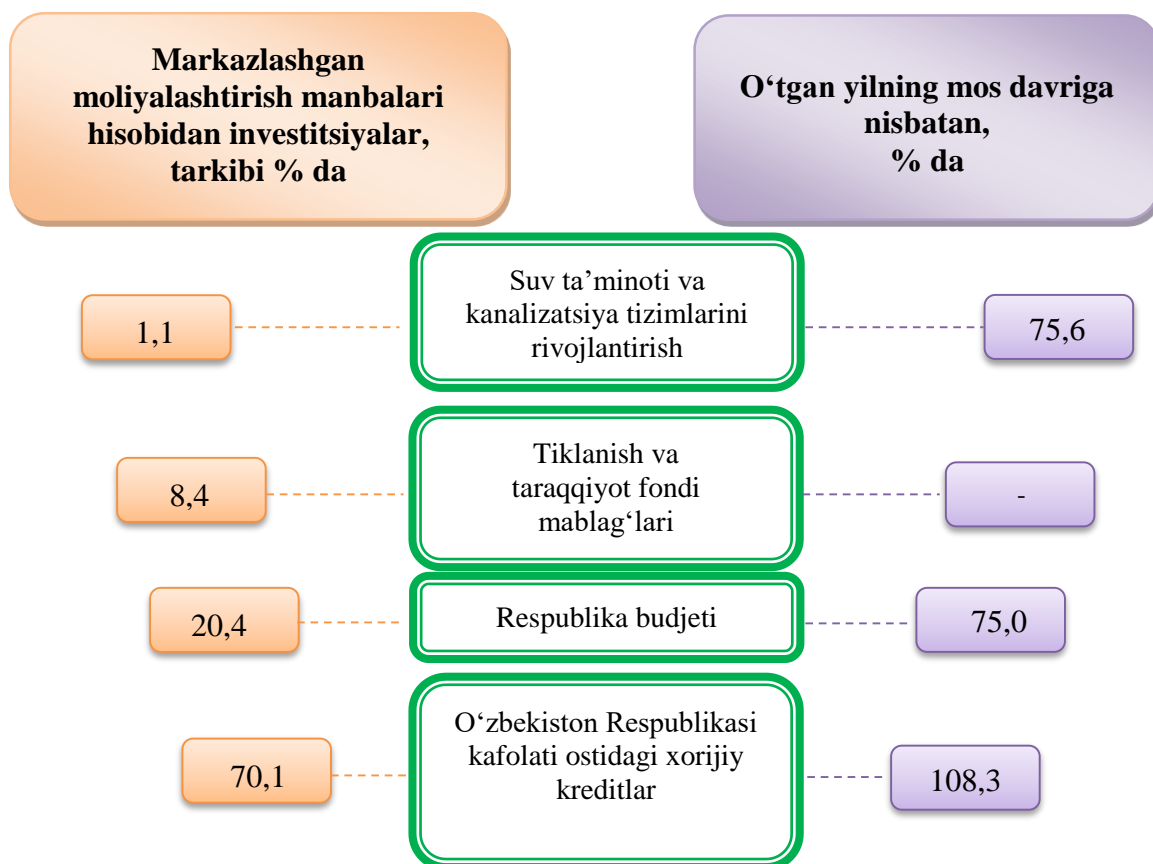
Markazlashgan moliyalashtirish manbalari hisobidan investitsiyalar, tarkibi % da

O‘tgan yilning mos davriga nisbatan, % da

1,1

Suv ta’minoti va kanalizatsiya tizimlarini rivojlantirish

75,6

8,4

Tiklanish va taraqqiyot fondi mablag‘lari

-

20,4

Respublika budjeti

75,0

70,1

O‘zbekiston Respublikasi kafolati ostidagi xorijiy kreditlar

108,3